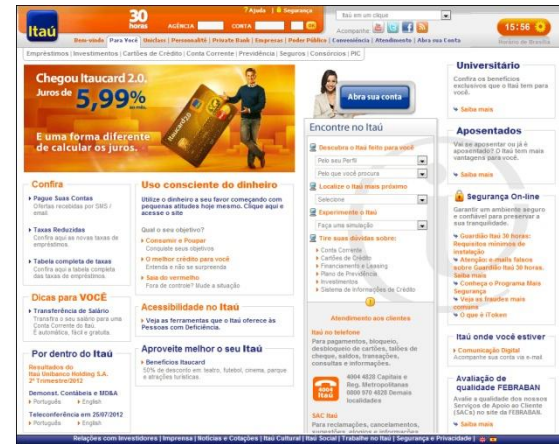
Itaú

30 horas | AGÊNCIA | CONTA | OK

? Ajuda | Segurança

Itaú em um clique

Acompanhe

15:56 Horário de Brasília

Bem-vindo | Para Você | Uniclass | Personnalité | Private Bank | Empresas | Poder Público | Conveniência | Atendimento | Abra sua Conta

Empréstimos | Investimentos | Cartões de Crédito | Conta Corrente | Previdência | Seguros | Consórcios | PIC

Chegou Itaucard 2.0. Juros de 5,99% a.m.

E uma forma diferente de calcular os juros.

Abra sua conta

Universitário

Confira os benefícios exclusivos que o Itaú tem para você.

Saiba mais

Aposentados

Vai se aposentar ou já é aposentado? O Itaú tem mais vantagens para você.

Saiba mais

Segurança On-line

Garantir um ambiente seguro e confiável para preservar a sua tranquilidade.

Guardião Itaú 30 horas: Requisitos mínimos de instalação

Atenção: e-mails falsos em nome do Itaú. Saiba mais

Conheça o Programa Mais Segurança

Veja as fraudes mais comuns

O que é iToken

Itaú onde você estiver

Comunicação Digital

Acompanhe sua conta via e-mail

Avaliação de qualidade FEBRABAN

Avalie a qualidade dos nossos Serviços de Apoio ao Cliente (SACs) no site da FEBRABAN.

Saiba mais

Confira

Pague Suas Contas
Ofertas recebidas por SMS / email

Taxas Reduzidas
Confira aqui as novas taxas de empréstimos.

Tabela completa de taxas
Confira aqui a tabela completa das taxas de empréstimos.

Dicas para VOCÊ

Transferência de Salário
Transfira o seu salário para uma Conta Corrente do Itaú. E automático, fácil e gratuito.

Por dentro do Itaú

Resultados do Itaú Unibanco Holding S.A. 2º Trimestre/2012

Demonst. Contábeis e MD&A
Português | English

Teleconferência em 25/07/2012
Português | English

Uso consciente do dinheiro

Utilize o dinheiro a seu favor começando com pequenas atitudes hoje mesmo. Clique aqui e acesse o site

Qual o seu objetivo?

Consumir e Poupar
Conquiste seus objetivos

O melhor crédito para você
Entenda e não se surpreenda

Sair do vermelho
Fora de controle? Mude a situação

Acessibilidade no Itaú

Veja as ferramentas que o Itaú oferece às Pessoas com Deficiência.

Aproveite melhor o seu Itaú

Benefícios Itaucard
50% de desconto em teatro, futebol, cinema, parque e atrações turísticas.

Encontre no Itaú

Descubra o Itaú feito para você
Pelo seu Perfil
Pelo que você procura

Localize o Itaú mais próximo
Selecione

Experimente o Itaú
Faça uma simulação

Tire suas dúvidas sobre:
Conta Corrente
Cartões de Crédito
Financiamento e Leasing
Plano de Previdência
Investimentos
Sistema de Informações de Crédito

Atendimento aos clientes

Itaú no telefone
Para pagamentos, bloqueio, desbloqueio de cartões, talões de cheque, saldos, transações, consultas e informações.

4004 4828 Capitais e Reg. Metropolitanas
0800 970 4828 Demais localidades

SAC Itaú
Para reclamações, cancelamentos, sugestões, elogios e informações

Relações com Investidores | Imprensa | Notícias e Cotações | Itaú Cultural | Itaú Social | Trabalhe no Itaú | Segurança e Privacidade |